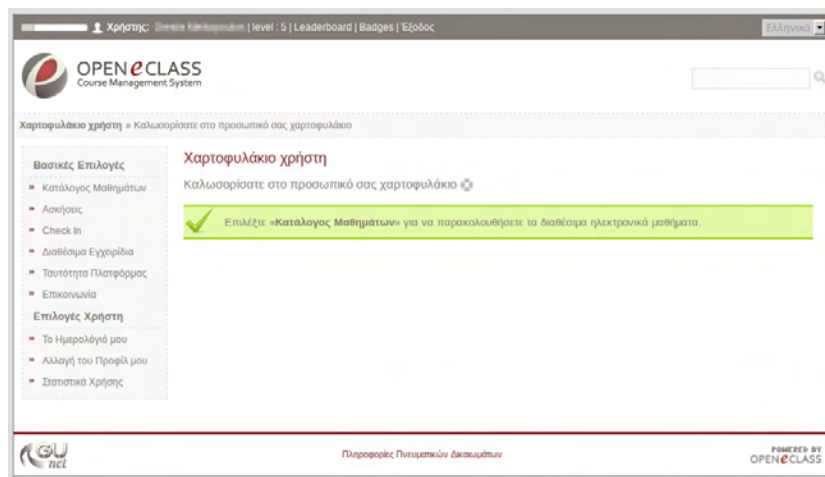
Χρήστης: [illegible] | level : 5 | Leaderboard | Badges | Έξοδος

Ελληνικά

OPEN eCLASS
Course Management System

Χαρτοφυλάκιο χρήστη » Καλωσορίσατε στο προσωπικό σας χαρτοφυλάκιο

Βασικές Επιλογές
» Κατάλογος Μαθημάτων
» Ασκήσεις
» Check In
» Διαθέσιμα Εγχειρίδια
» Ταυτότητα Πλατφόρμας
» Επικοινωνία

Επιλογές Χρήστη
» Το Ημερολόγιό μου
» Αλλαγή του Προφίλ μου
» Στατιστικά Χρήσης

Χαρτοφυλάκιο χρήστη

Καλωσορίσατε στο προσωπικό σας χαρτοφυλάκιο

Επιλέξτε «Καταλογος Μαθημάτων» για να παρακολουθήσετε τα διαθέσιμα ηλεκτρονικά μαθήματα.

GUnet

Πληροφορίες Πνευματικών Δικαιωμάτων

POWERED BY
OPEN eCLASS